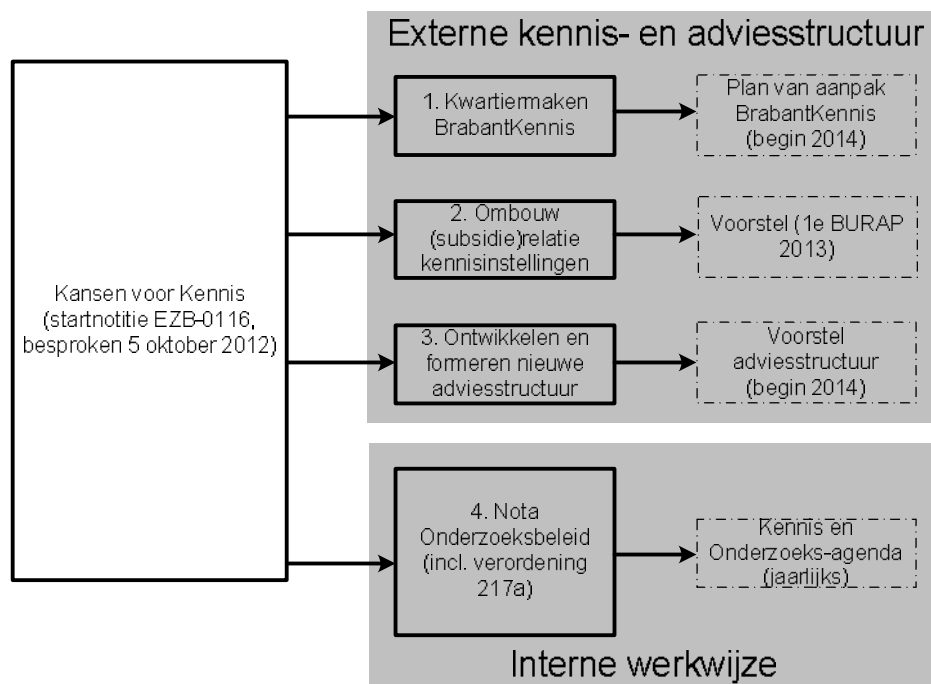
Externe kennis- en adviesstructuur

Kansen voor Kennis (startnotitie EZB-0116, besproken 5 oktober 2012)

1. Kwartiermaken BrabantKennis

Plan van aanpak BrabantKennis (begin 2014)

2. Ombouw (subsidie)relatie kennisinstellingen

Voorstel (1e BURAP 2013)

3. Ontwikkelen en formeren nieuwe adviesstructuur

Voorstel adviesstructuur (begin 2014)

4. Nota Onderzoeksbeleid (incl. verordening 217a)

Kennis en Onderzoeks-agenda (jaarlijks)

Interne werkwijze